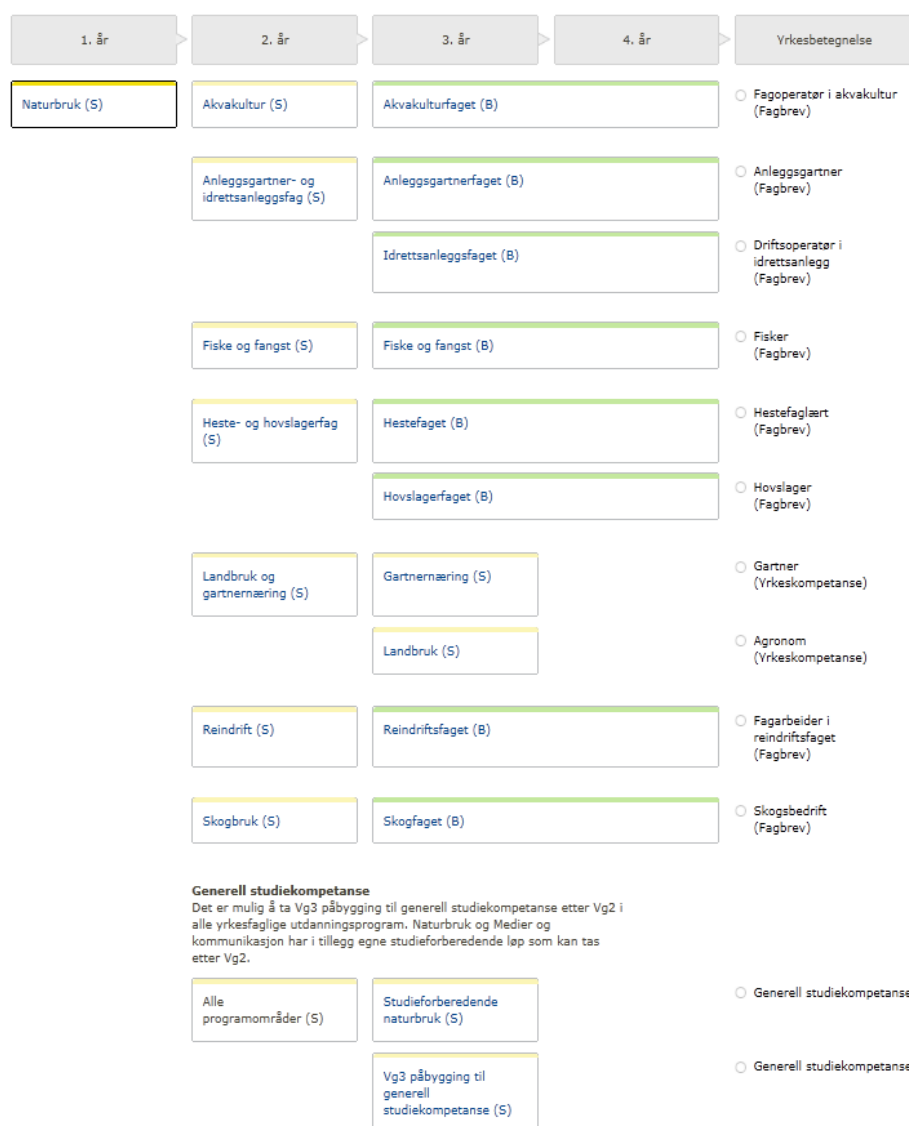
1. år

2. år

3. år

4. år

Yrkesbetegnelse

Naturbruk (S)

Akvakultur (S)

Akvakulturfaget (B)

Fagoperatør i akvakultur (Fagbrev)

Anleggsgartner- og idrettsanleggsfag (S)

Anleggsgartnerfaget (B)

Anleggsgartner (Fagbrev)

Idrettsanleggsfaget (B)

Driftsoperatør i idrettsanlegg (Fagbrev)

Fiske og fangst (S)

Fiske og fangst (B)

Fisker (Fagbrev)

Heste- og hovslagerfag (S)

Hestefaget (B)

Hestefaglært (Fagbrev)

Hovslagerfaget (B)

Hovslager (Fagbrev)

Landbruk og gartnernæring (S)

Gartnernæring (S)

Gartner (Yrkeskompetanse)

Landbruk (S)

Agronom (Yrkeskompetanse)

Reindrift (S)

Reindriftsfaget (B)

Fagarbeider i reindriftsfaget (Fagbrev)

Skogbruk (S)

Skogfaget (B)

Skogsbedrift (Fagbrev)

Generell studiekompetanse
Det er mulig å ta Vg3 påbygging til generell studiekompetanse etter Vg2 i alle yrkesfaglige utdanningsprogram. Naturbruk og Medier og kommunikasjon har i tillegg egne studieforberedende løp som kan tas etter Vg2.

Alle programområder (S)

Studieforberedende naturbruk (S)

Generell studiekompetanse

Vg3 påbygging til generell studiekompetanse (S)

Generell studiekompetanse